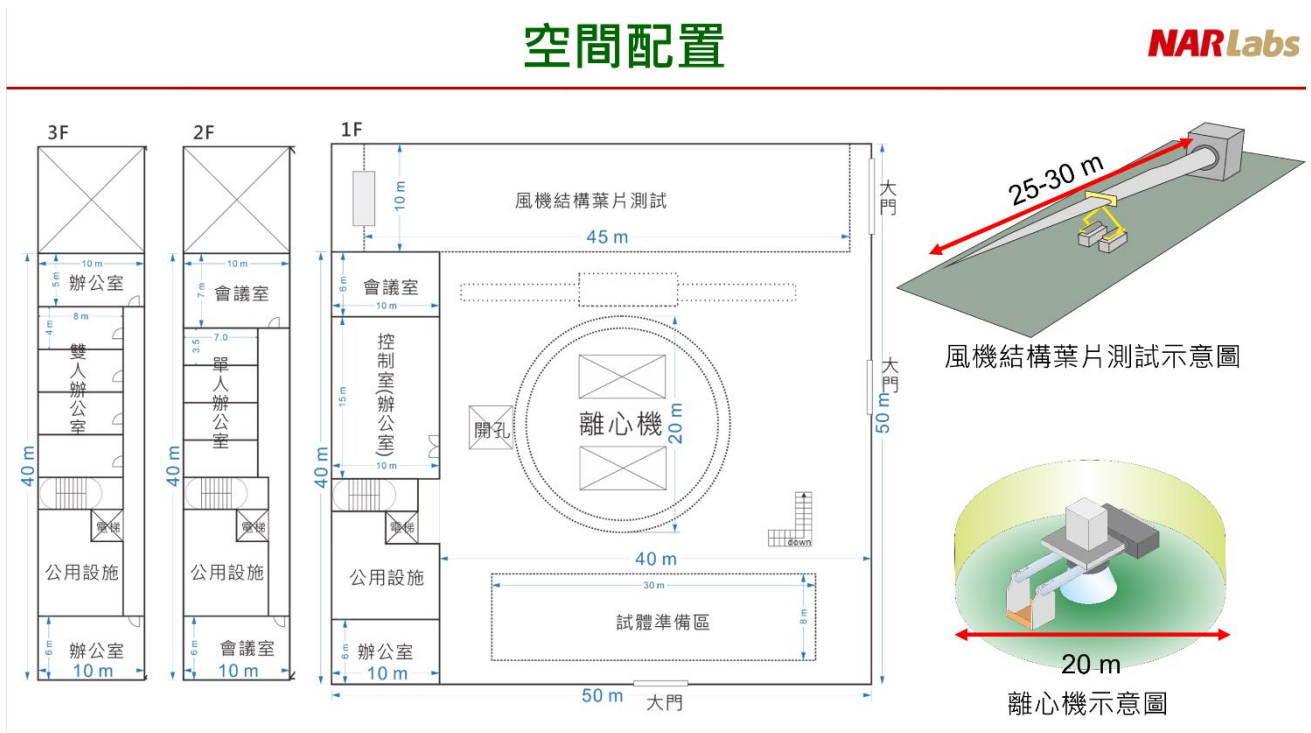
空間配置

NARLabs

3F

10 m
辦公室
5 m
8 m
4 m
雙人辦公室
40 m
電梯
公用設施
辦公室
6 m
10 m

2F

10 m
會議室
7 m
7.0
3.5
單人辦公室
40 m
電梯
公用設施
會議室
6 m
10 m

1F

10 m
風機結構葉片測試
45 m
大門
會議室
6 m
10 m
控制室(辦公室)
15 m
10 m
40 m
開孔
離心機
20 m
大門
50 m
電梯
down
40 m
公用設施
30 m
試體準備區
8 m
辦公室
6 m
10 m
50 m
大門

25-30 m
風機結構葉片測試示意圖

20 m
離心機示意圖